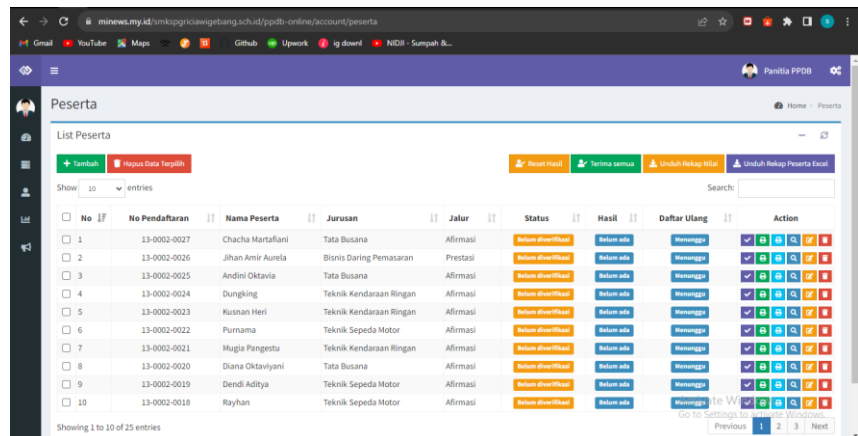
minews.my.id/smkspgriciawigebang.sch.id/ppdb-online/account/peserta

Gmail YouTube Maps Github Upwork ig downl NIDJI - Sumpah &...

Panitia PPDB

Peserta

Home > Peserta

List Peserta

+ Tambah Hapus Data Terpilih

Reset Hasil Terima semua Unduh Rekap Nilai Unduh Rekap Peserta Excel

Show 10 entries

Search:

| | No | No Pendaftaran | Nama Peserta | Jurusan | Jalur | Status | Hasil | Daftar Ulang | Action |
|---|---|---|---|---|---|---|---|---|---|
| | 1 | 13-0002-0027 | Chacha Martafiani | Tata Busana | Afirmasi | Belum diverifikasi | Belum ada | Menunggu | |
| | 2 | 13-0002-0026 | Jihan Amir Aurela | Bisnis Daring Pemasaran | Prestasi | Belum diverifikasi | Belum ada | Menunggu | |
| | 3 | 13-0002-0025 | Andini Oktavia | Tata Busana | Afirmasi | Belum diverifikasi | Belum ada | Menunggu | |
| | 4 | 13-0002-0024 | Dungking | Teknik Kendaraan Ringan | Afirmasi | Belum diverifikasi | Belum ada | Menunggu | |
| | 5 | 13-0002-0023 | Kusnan Heri | Teknik Kendaraan Ringan | Afirmasi | Belum diverifikasi | Belum ada | Menunggu | |
| | 6 | 13-0002-0022 | Purnama | Teknik Sepeda Motor | Afirmasi | Belum diverifikasi | Belum ada | Menunggu | |
| | 7 | 13-0002-0021 | Mugia Pangestu | Teknik Kendaraan Ringan | Afirmasi | Belum diverifikasi | Belum ada | Menunggu | |
| | 8 | 13-0002-0020 | Diana Oktaviyani | Tata Busana | Afirmasi | Belum diverifikasi | Belum ada | Menunggu | |
| | 9 | 13-0002-0019 | Dendi Aditya | Teknik Sepeda Motor | Afirmasi | Belum diverifikasi | Belum ada | Menunggu | |
| | 10 | 13-0002-0018 | Rayhan | Teknik Sepeda Motor | Afirmasi | Belum diverifikasi | Belum ada | Menunggu | |

Showing 1 to 10 of 25 entries

Activate Windows
Go to Settings to activate Windows.

Previous 1 2 3 Next